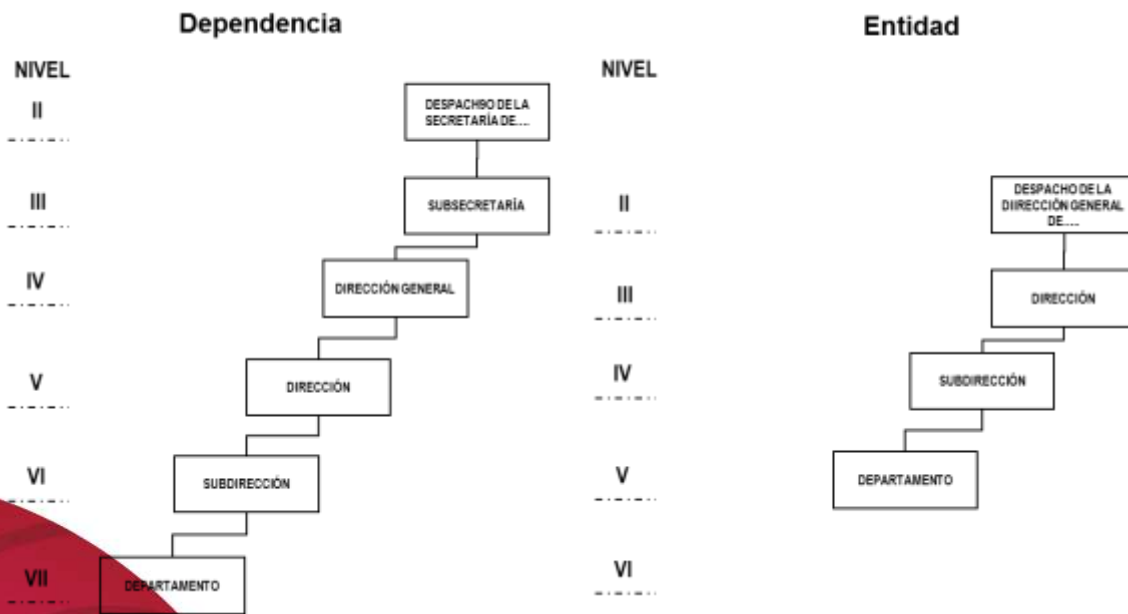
Dependencia

NIVEL

II

III

IV

V

VI

VII

DESPACH9O DE LA SECRETARÍA DE....

SUBSECRETARÍA

DIRECCIÓN GENERAL

DIRECCIÓN

SUBDIRECCIÓN

DEPARTAMENTO

Entidad

NIVEL

II

III

IV

V

VI

DESPACHO DE LA DIIRECCIÓN GENERAL DE....

DIRECCIÓN

SUBDIRECCIÓN

DEPARTAMENTO